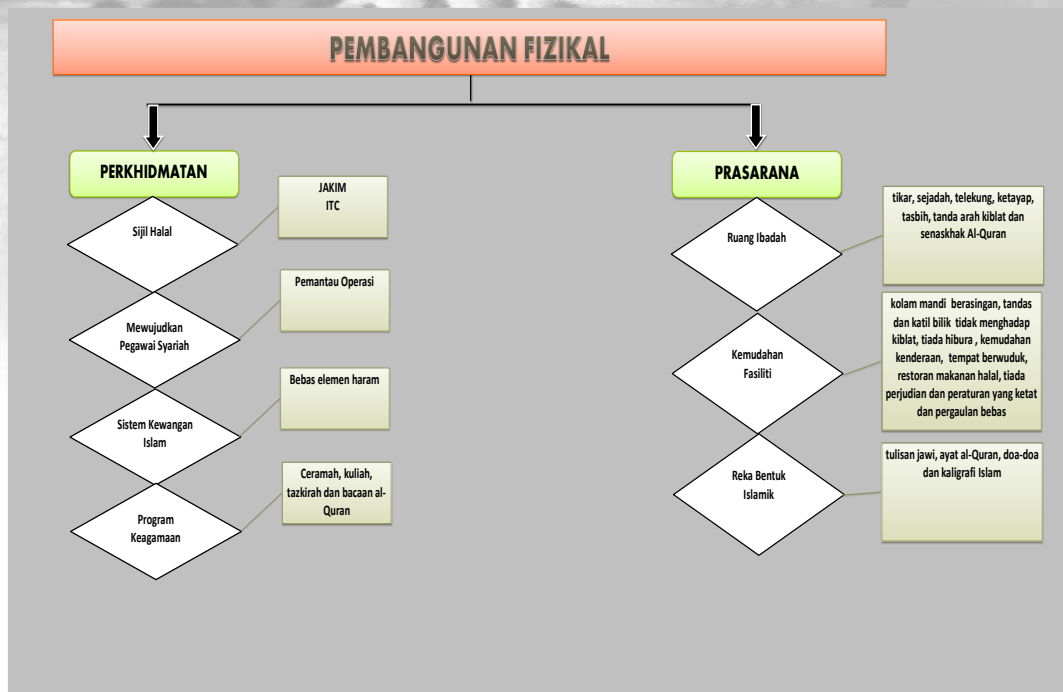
PEMBANGUNAN FIZIKAL

PERKHIDMATAN

Sijil Halal

JAKIM
ITC

Mewujudkan Pegawai Syariah

Pemantau Operasi

Sistem Kewangan Islam

Bebas elemen haram

Program Keagamaan

Ceramah, kuliah, tazkirah dan bacaan al-Quran

PRASARANA

Ruang Ibadah

tikar, sejadah, telekung, ketayap, tasbih, tanda arah kiblat dan senaskhak Al-Quran

Kemudahan Fasiliti

kolam mandi berasingan, tandas dan katil bilik tidak menghadap kiblat, tiada hibura , kemudahan kenderaan, tempat berwuduk, restoran makanan halal, tiada perjudian dan peraturan yang ketat dan pergaulan bebas

Reka Bentuk Islamik

tulisan jawi, ayat al-Quran, doa-doa dan kaligrafi Islam